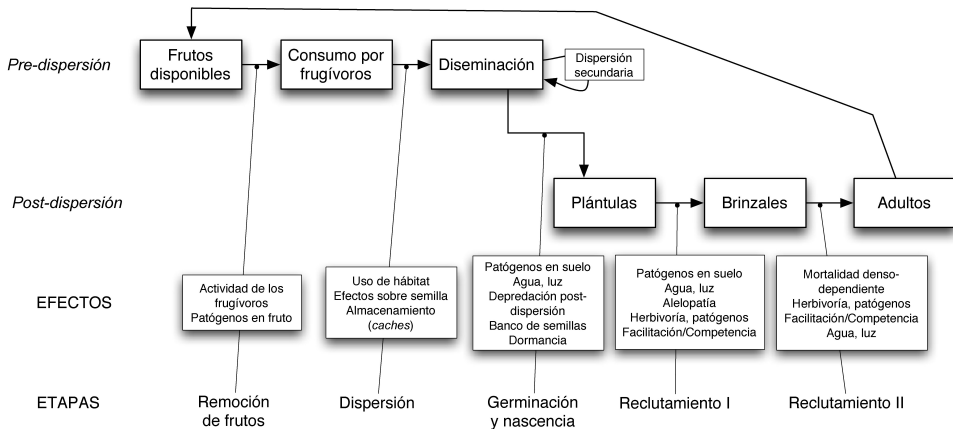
Pre-dispersión

Frutos disponibles

Consumo por frugívoros

Diseminación

Dispersión secundaria

Post-dispersión

Plántulas

Brinzales

Adultos

EFECTOS

Actividad de los frugívoros
Patógenos en fruto

Uso de hábitat
Efectos sobre semilla
Almacenamiento (*caches*)

Patógenos en suelo
Agua, luz
Depredación post-dispersión
Banco de semillas
Dormancia

Patógenos en suelo
Agua, luz
Alelopatía
Herbivoría, patógenos
Facilitación/Competencia

Mortalidad denso-dependiente
Herbivoría, patógenos
Facilitación/Competencia
Agua, luz

ETAPAS

Remoción de frutos

Dispersión

Germinación y nascencia

Reclutamiento I

Reclutamiento II